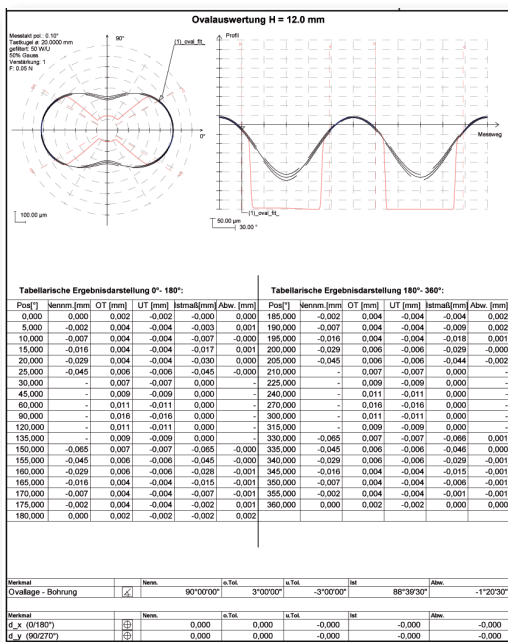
Ovalauswertung H = 12.0 mm

Messtakt pol.: 0.10°
Tastkugel ⌀: 20.0000 mm
gefiltert: 50 W/U
50% Gauss
Verstärkung: 1
F: 0.05 N

90°

(1)_oval_fit_

0°

100.00 µm

Profil

Messweg

(1)_oval_fit_

50.00 µm
30.00 °

Tabellarische Ergebnisdarstellung 0°- 180°:

| Pos[°] | Nennm.[mm] | OT [mm] | UT [mm] | Istmaß[mm] | Abw. [mm] |
|---|---|---|---|---|---|
| 0,000 | 0,000 | 0,002 | -0,002 | -0,000 | 0,000 |
| 5,000 | -0,002 | 0,004 | -0,004 | -0,003 | 0,001 |
| 10,000 | -0,007 | 0,004 | -0,004 | -0,007 | -0,000 |
| 15,000 | -0,016 | 0,004 | -0,004 | -0,017 | 0,001 |
| 20,000 | -0,029 | 0,004 | -0,004 | -0,030 | 0,000 |
| 25,000 | -0,045 | 0,006 | -0,006 | -0,045 | -0,000 |
| 30,000 | - | 0,007 | -0,007 | 0,000 | - |
| 45,000 | - | 0,009 | -0,009 | 0,000 | - |
| 60,000 | - | 0,011 | -0,011 | 0,000 | - |
| 90,000 | - | 0,016 | -0,016 | 0,000 | - |
| 120,000 | - | 0,011 | -0,011 | 0,000 | - |
| 135,000 | - | 0,009 | -0,009 | 0,000 | - |
| 150,000 | -0,065 | 0,007 | -0,007 | -0,065 | -0,000 |
| 155,000 | -0,045 | 0,006 | -0,006 | -0,045 | -0,000 |
| 160,000 | -0,029 | 0,006 | -0,006 | -0,028 | -0,001 |
| 165,000 | -0,016 | 0,004 | -0,004 | -0,015 | -0,001 |
| 170,000 | -0,007 | 0,004 | -0,004 | -0,007 | -0,001 |
| 175,000 | -0,002 | 0,004 | -0,004 | -0,002 | 0,001 |
| 180,000 | 0,000 | 0,002 | -0,002 | -0,002 | 0,002 |

Tabellarische Ergebnisdarstellung 180°- 360°:

| Pos[°] | Nennm.[mm] | OT [mm] | UT [mm] | Istmaß[mm] | Abw. [mm] |
|---|---|---|---|---|---|
| 185,000 | -0,002 | 0,004 | -0,004 | -0,004 | 0,002 |
| 190,000 | -0,007 | 0,004 | -0,004 | -0,009 | 0,002 |
| 195,000 | -0,016 | 0,004 | -0,004 | -0,018 | 0,001 |
| 200,000 | -0,029 | 0,006 | -0,006 | -0,029 | -0,000 |
| 205,000 | -0,045 | 0,006 | -0,006 | -0,044 | -0,002 |
| 210,000 | - | 0,007 | -0,007 | 0,000 | - |
| 225,000 | - | 0,009 | -0,009 | 0,000 | - |
| 240,000 | - | 0,011 | -0,011 | 0,000 | - |
| 270,000 | - | 0,016 | -0,016 | 0,000 | - |
| 300,000 | - | 0,011 | -0,011 | 0,000 | - |
| 315,000 | - | 0,009 | -0,009 | 0,000 | - |
| 330,000 | -0,065 | 0,007 | -0,007 | -0,066 | 0,001 |
| 335,000 | -0,045 | 0,006 | -0,006 | -0,046 | 0,000 |
| 340,000 | -0,029 | 0,006 | -0,006 | -0,029 | -0,001 |
| 345,000 | -0,016 | 0,004 | -0,004 | -0,015 | -0,001 |
| 350,000 | -0,007 | 0,004 | -0,004 | -0,006 | -0,001 |
| 355,000 | -0,002 | 0,004 | -0,004 | -0,001 | -0,001 |
| 360,000 | 0,000 | 0,002 | -0,002 | 0,000 | 0,000 |

| Merkmal | | Nenn. | o.Tol. | u.Tol. | Ist | Abw. |
|---|---|---|---|---|---|---|
| Ovallage - Bohrung | ∠ | 90°00'00" | 3°00'00" | -3°00'00" | 88°39'30" | -1°20'30" |

| Merkmal | | Nenn. | o.Tol. | u.Tol. | Ist | Abw. |
|---|---|---|---|---|---|---|
| d_x (0/180°) | ⊕ | 0,000 | 0,000 | -0,000 | -0,000 | -0,000 |
| d_y (90/270°) | ⊕ | 0,000 | 0,000 | -0,000 | -0,000 | -0,000 |